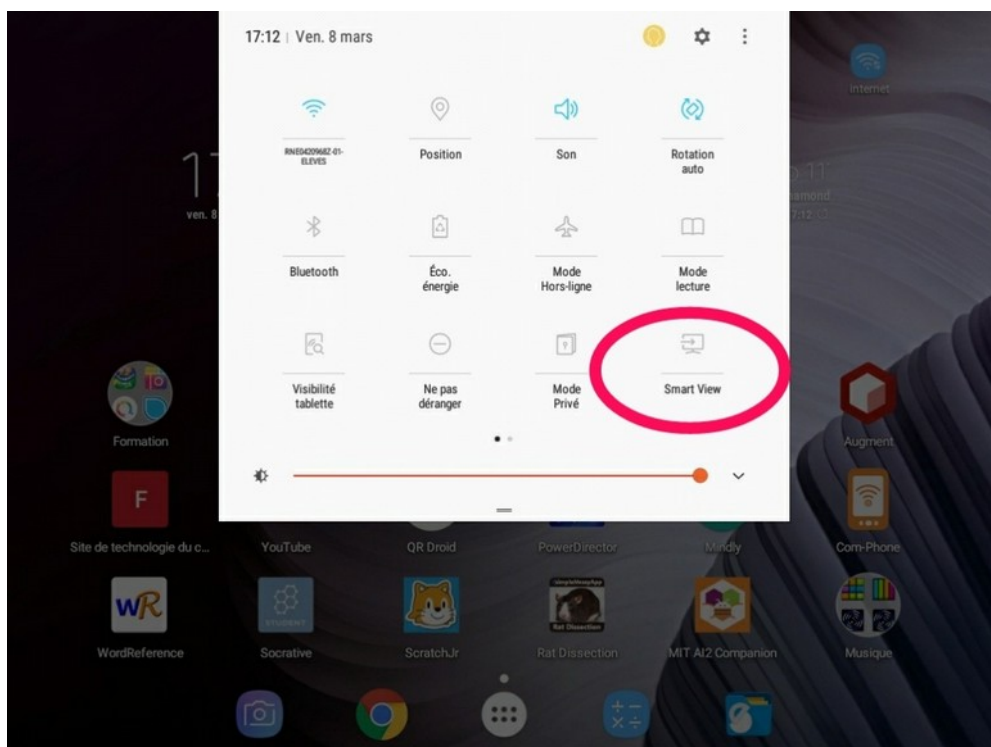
17:12 | Ven. 8 mars

RNE0420968Z-01-ELEVES

Position

Son

Rotation auto

Bluetooth

Éco. énergie

Mode Hors-ligne

Mode lecture

Visibilité tablette

Ne pas déranger

Mode Privé

Smart View

Internet

ven. 8

Formation

Augment

F

Site de technologie du c...

YouTube

QR Droid

PowerDirector

Mindly

Com-Phone

WordReference

Socrative

ScratchJr

Rat Dissection

MIT AI2 Companion

Musique